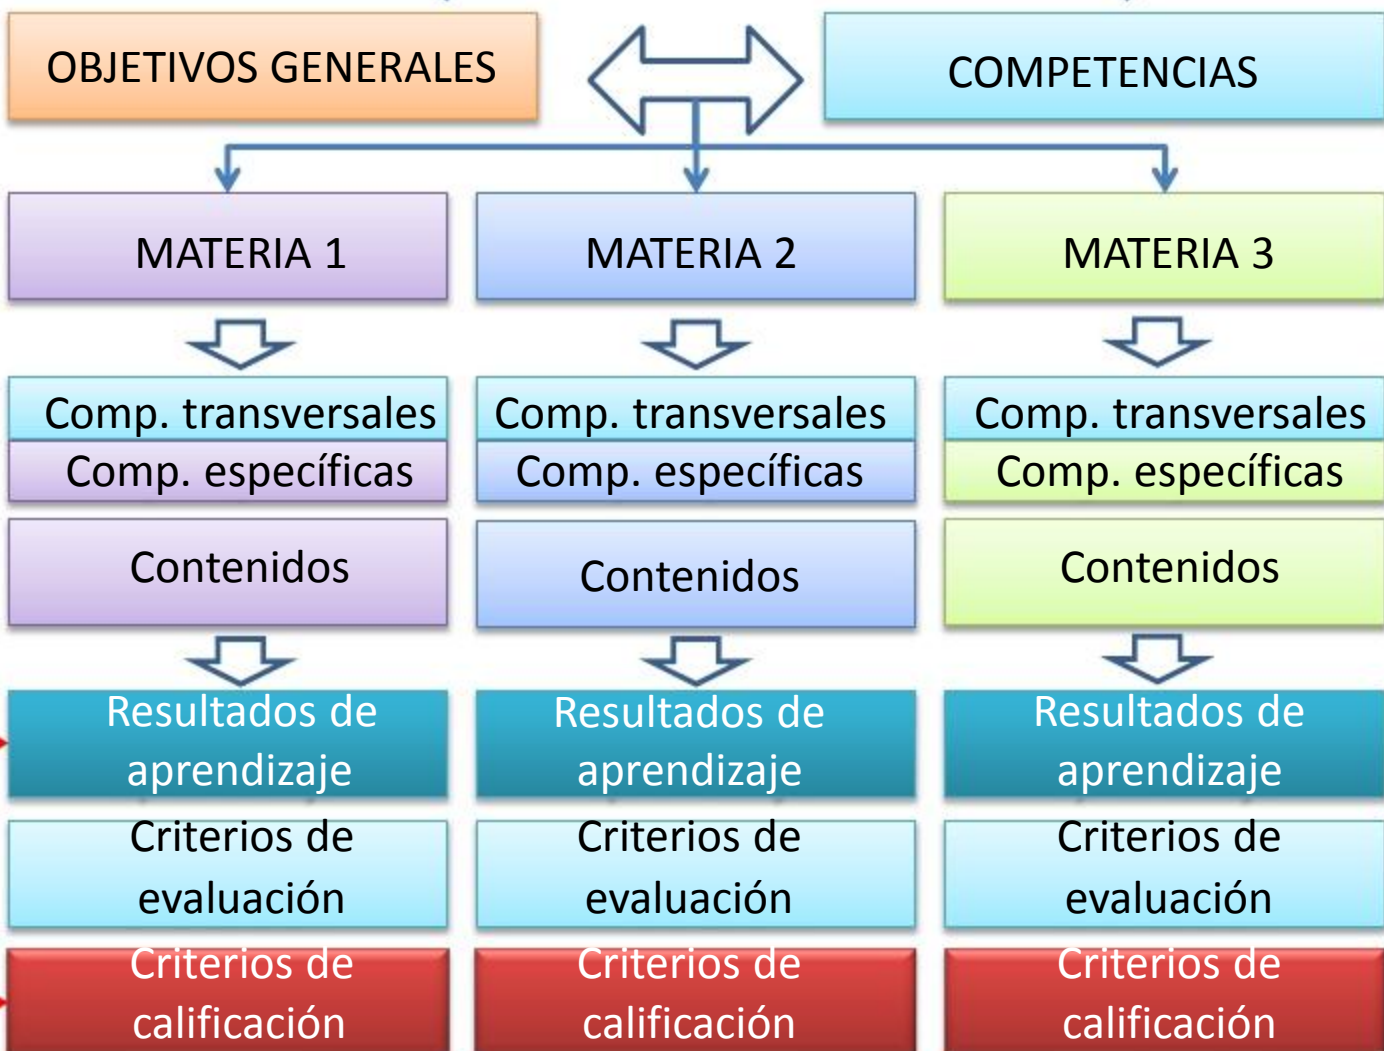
OBJETIVOS GENERALES

COMPETENCIAS

MATERIA 1

MATERIA 2

MATERIA 3

Comp. transversales
Comp. específicas

Comp. transversales
Comp. específicas

Comp. transversales
Comp. específicas

Contenidos

Contenidos

Contenidos

Resultados de aprendizaje

Resultados de aprendizaje

Resultados de aprendizaje

Criterios de evaluación

Criterios de evaluación

Criterios de evaluación

Criterios de calificación

Criterios de calificación

Criterios de calificación